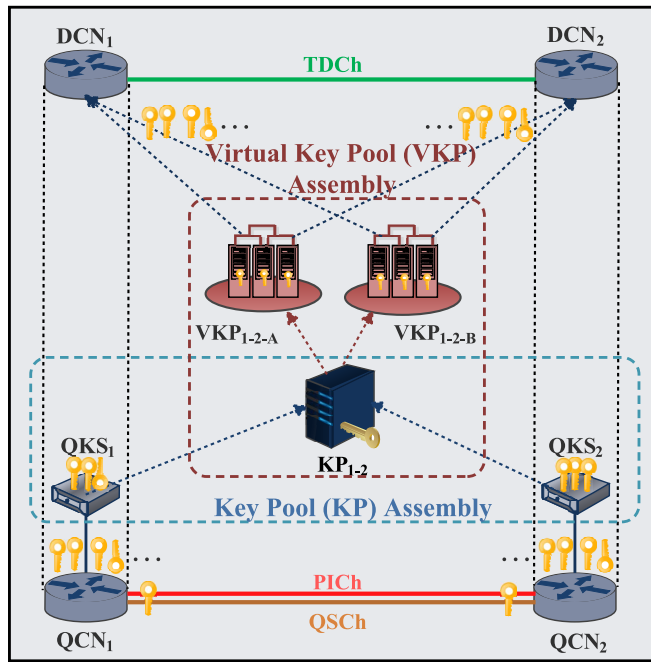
DCN$_1$

TDCh

DCN$_2$

Virtual Key Pool (VKP) Assembly

VKP$_{1\text{-}2\text{-}A}$

VKP$_{1\text{-}2\text{-}B}$

KP$_{1\text{-}2}$

QKS$_1$

QKS$_2$

Key Pool (KP) Assembly

PICh

QSCh

QCN$_1$

QCN$_2$